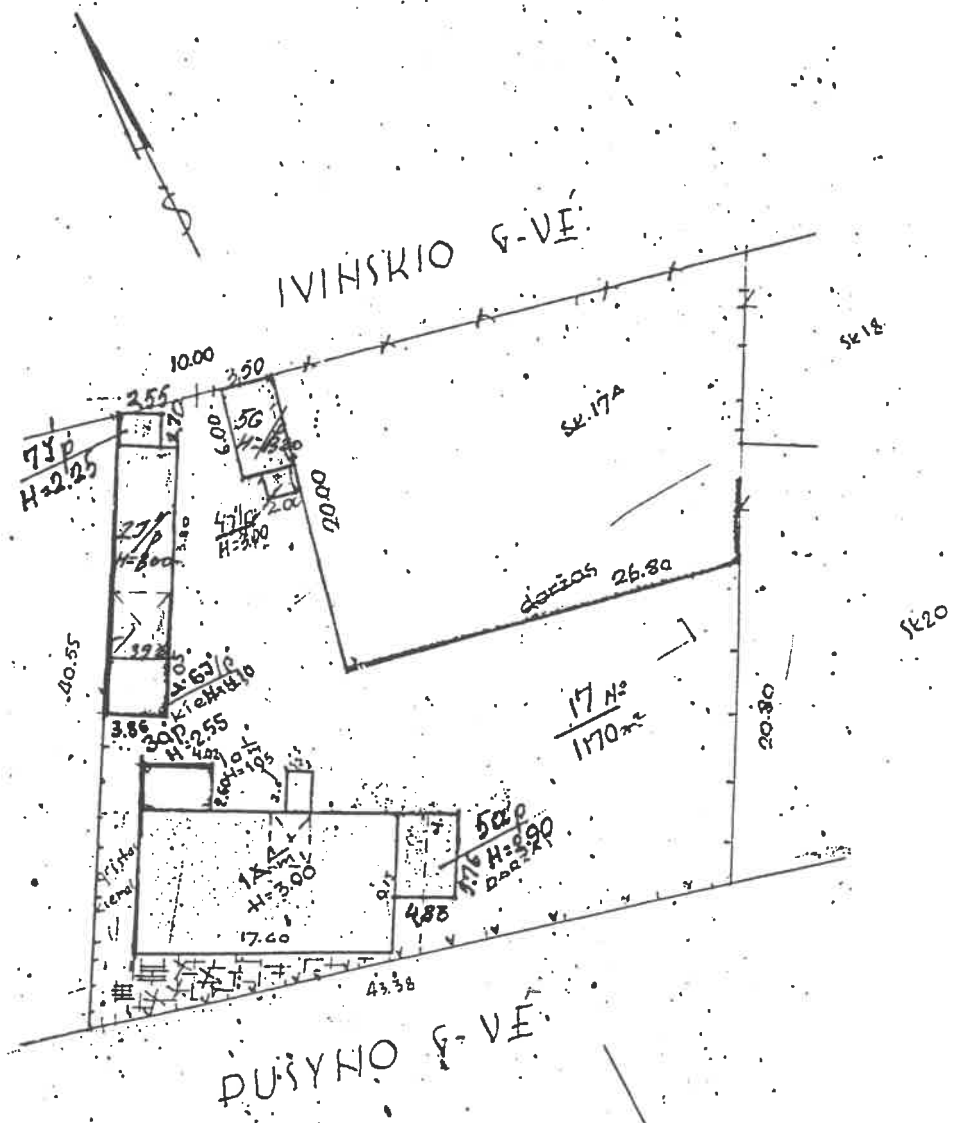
IVINSKIO G-VĖ

10.00

3.50

2.55

7Ip
H=2.25

5G

6.00

Sk.17A

Sk18

2Ip
H=3.00

4Ip
H=3.00

20.00

darzas 26.80

30.55

6Ip
Kieme

3.86

3Op
H=2.55

17 Nr
1170m²

20.80

Sk20

1A
H=3.00

5a
H=3.90

4.88

17.60

43.38

PUSYNO G-VĖ